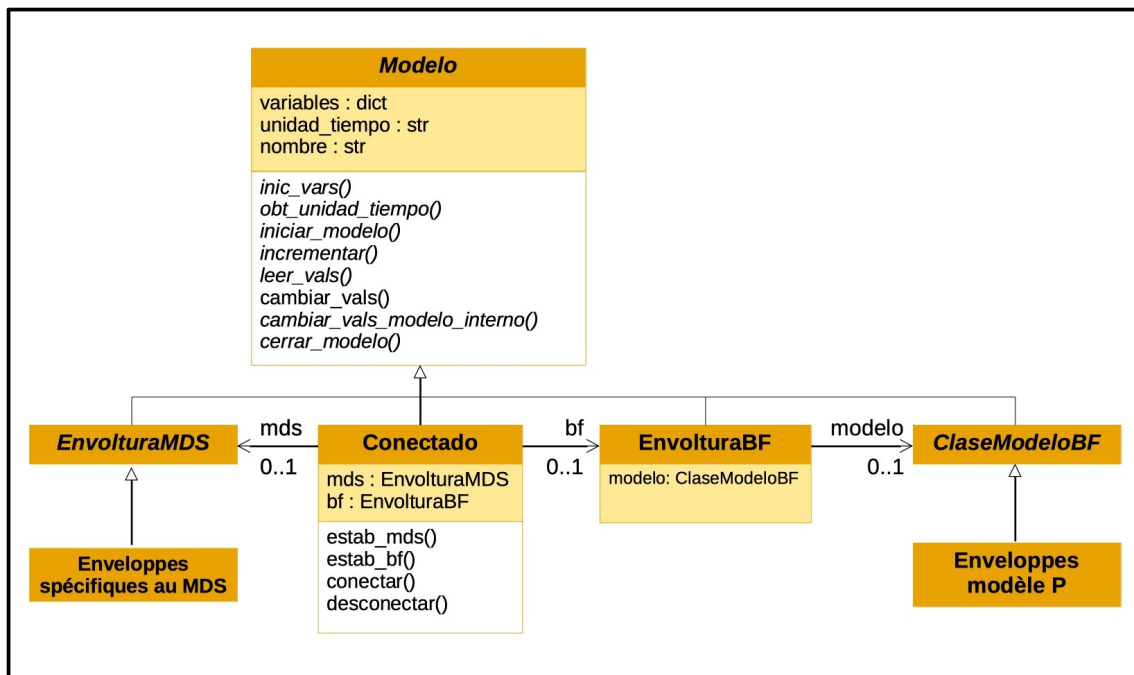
Modelo

variables : dict
unidad_tiempo : str
nombre : str

inic_vars()
obt_unidad_tiempo()
iniciar_modelo()
incrementar()
leer_vals()
cambiar_vals()
cambiar_vals_modelo_interno()
cerrar_modelo()

EnvolturaMDS

mds
0..1

Conectado

mds : EnvolturaMDS
bf : EnvolturaBF

estab_mds()
estab_bf()
conectar()
desconectar()

bf
0..1

EnvolturaBF

modelo: ClaseModeloBF

modelo
0..1

ClaseModeloBF

Enveloppes spécifiques au MDS

Enveloppes modèle P